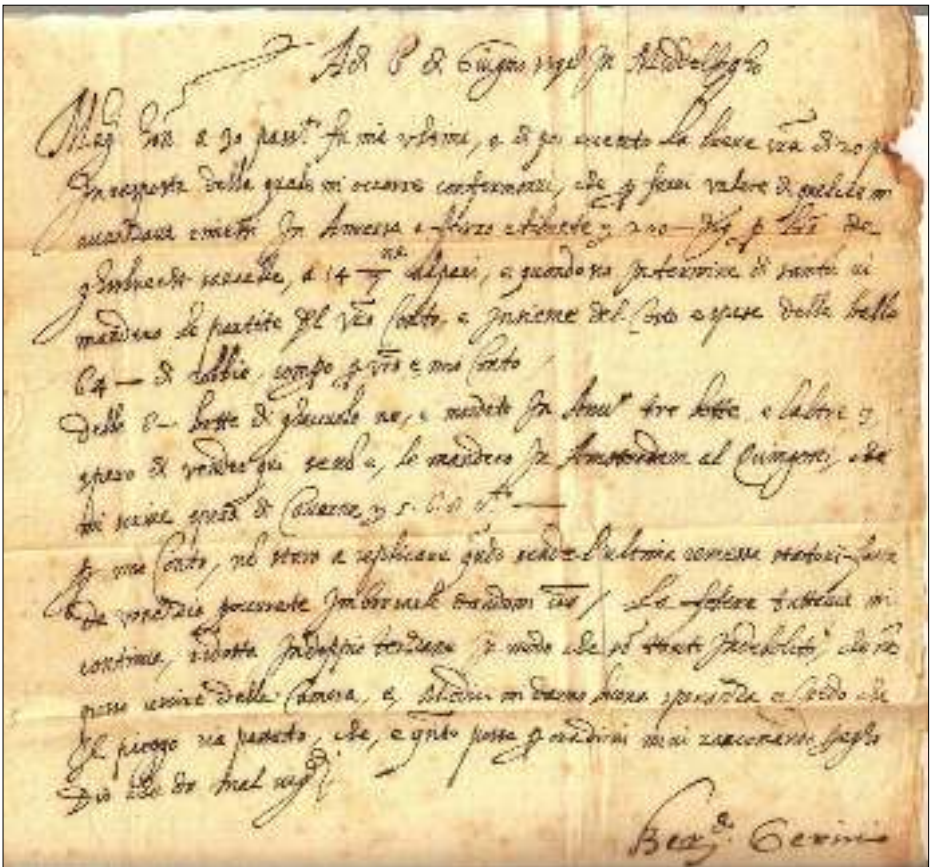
Adì 8 Giugno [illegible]

Mag.co S.re a 30 pass.to fu mia ultima, e di poi ricevuto la buona sua di 20 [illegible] in risposta della quale mi occorre confermarli, che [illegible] valere di quella mi avvisava rimesso in Anversa a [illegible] 220 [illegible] de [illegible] a 14 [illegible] dipoi, e quando ne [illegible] di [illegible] madrono de partite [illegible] e insieme del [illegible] spese delle balle

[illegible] di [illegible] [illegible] e mio conto

Delle 8 botte di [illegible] ne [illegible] in Anv.a tre botte e l'altre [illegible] spero di vendere qui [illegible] le mandero in Amsterdam al Cuingone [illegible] mi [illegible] spesa di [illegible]

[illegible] mio Conto, nè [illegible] e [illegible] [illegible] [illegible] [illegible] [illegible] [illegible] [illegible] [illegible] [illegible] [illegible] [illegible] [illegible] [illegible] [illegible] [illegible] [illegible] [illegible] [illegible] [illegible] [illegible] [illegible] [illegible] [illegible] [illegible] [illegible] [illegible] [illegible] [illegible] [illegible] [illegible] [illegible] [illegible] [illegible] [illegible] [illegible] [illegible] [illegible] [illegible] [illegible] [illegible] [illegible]

Dio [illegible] mal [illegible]

Ben.do Cerini